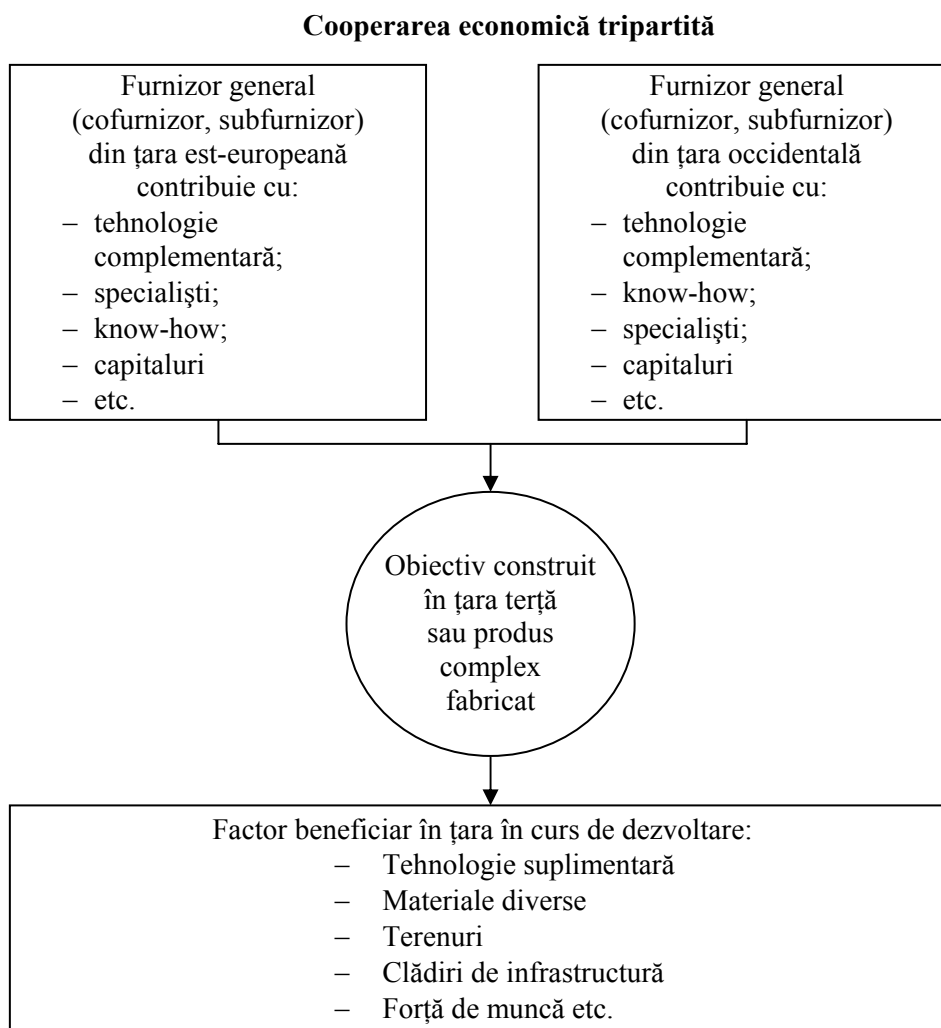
**Cooperarea economică tripartită**

Furnizor general (cofurnizor, subfurnizor) din ţara est-europeană contribuie cu:
– tehnologie complementară;
– specialişti;
– know-how;
– capitaluri
– etc.

Furnizor general (cofurnizor, subfurnizor) din ţara occidentală contribuie cu:
– tehnologie complementară;
– know-how;
– specialişti;
– capitaluri
– etc.

Obiectiv construit în ţara terţă sau produs complex fabricat

Factor beneficiar în ţara în curs de dezvoltare:
– Tehnologie suplimentară
– Materiale diverse
– Terenuri
– Clădiri de infrastructură
– Forţă de muncă etc.